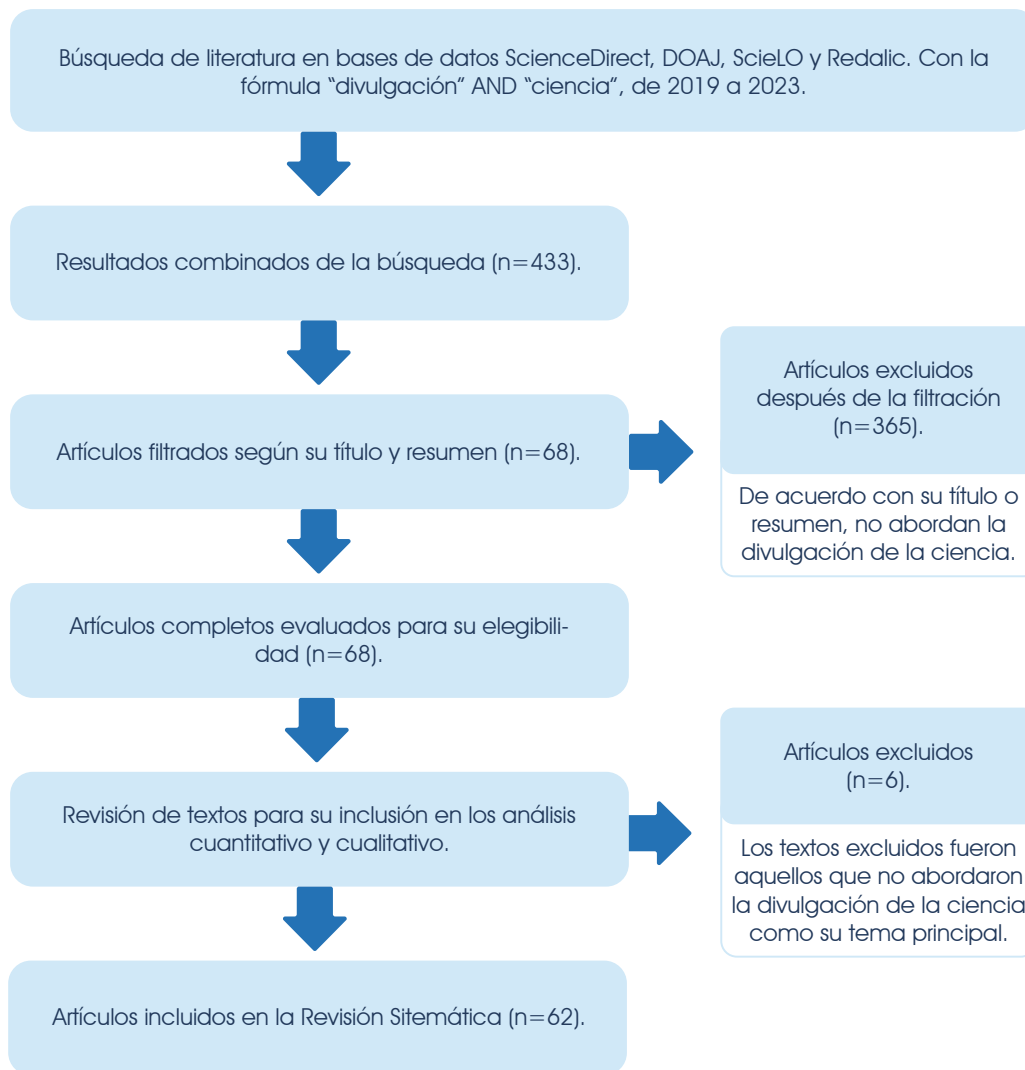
Búsqueda de literatura en bases de datos ScienceDirect, DOAJ, ScieLO y Redalic. Con la fórmula “divulgación” AND “ciencia”, de 2019 a 2023.

Resultados combinados de la búsqueda (n=433).

Artículos filtrados según su título y resumen (n=68).

Artículos excluidos después de la filtración (n=365).

De acuerdo con su título o resumen, no abordan la divulgación de la ciencia.

Artículos completos evaluados para su elegibilidad (n=68).

Revisión de textos para su inclusión en los análisis cuantitativo y cualitativo.

Artículos excluidos (n=6).

Los textos excluidos fueron aquellos que no abordaron la divulgación de la ciencia como su tema principal.

Artículos incluidos en la Revisión Sitemática (n=62).